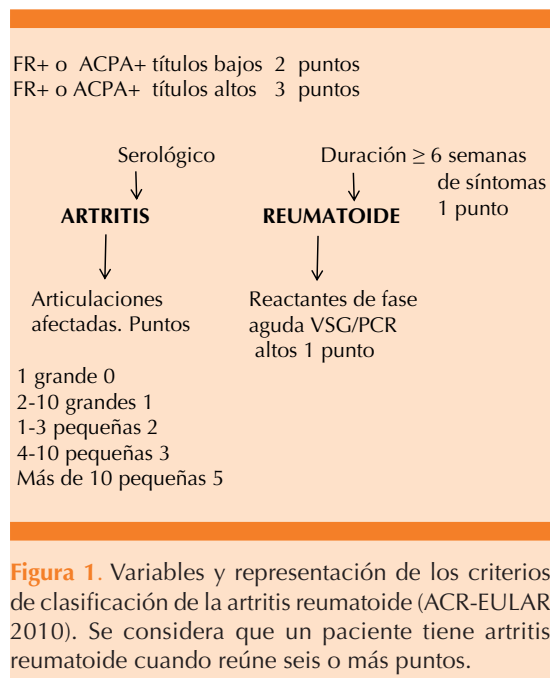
FR+ o ACPA+ títulos bajos 2 puntos
FR+ o ACPA+ títulos altos 3 puntos

Serológico

Duración $\geq$ 6 semanas de síntomas 1 punto

ARTRITIS

REUMATOIDE

Articulaciones afectadas. Puntos

Reactantes de fase aguda VSG/PCR altos 1 punto

1 grande 0
2-10 grandes 1
1-3 pequeñas 2
4-10 pequeñas 3
Más de 10 pequeñas 5

Figura 1. Variables y representación de los criterios de clasificación de la artritis reumatoide (ACR-EULAR 2010). Se considera que un paciente tiene artritis reumatoide cuando reúne seis o más puntos.